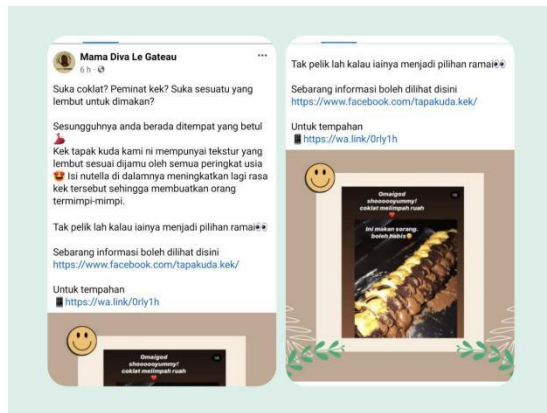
Mama Diva Le Gateau
6 h ·

Suka coklat? Peminat kek? Suka sesuatu yang lembut untuk dimakan?

Sesungguhnya anda berada ditempat yang betul

Kek tapak kuda kami ni mempunyai tekstur yang lembut sesuai dijamu oleh semua peringkat usia Isi nutella di dalamnya meningkatkan lagi rasa kek tersebut sehingga membuatkan orang termimpi-mimpi.

Tak pelik lah kalau iainya menjadi pilihan ramai

Sebarang informasi boleh dilihat disini
https://www.facebook.com/tapakuda.kek/

Untuk tempahan
https://wa.link/0rly1h

Omaigod shoooooyummy! coklat melimpah ruah

Tak pelik lah kalau iainya menjadi pilihan ramai

Sebarang informasi boleh dilihat disini
https://www.facebook.com/tapakuda.kek/

Untuk tempahan
https://wa.link/0rly1h

Omaigod shoooooyummy! coklat melimpah ruah

Ini makan sorang. boleh habis